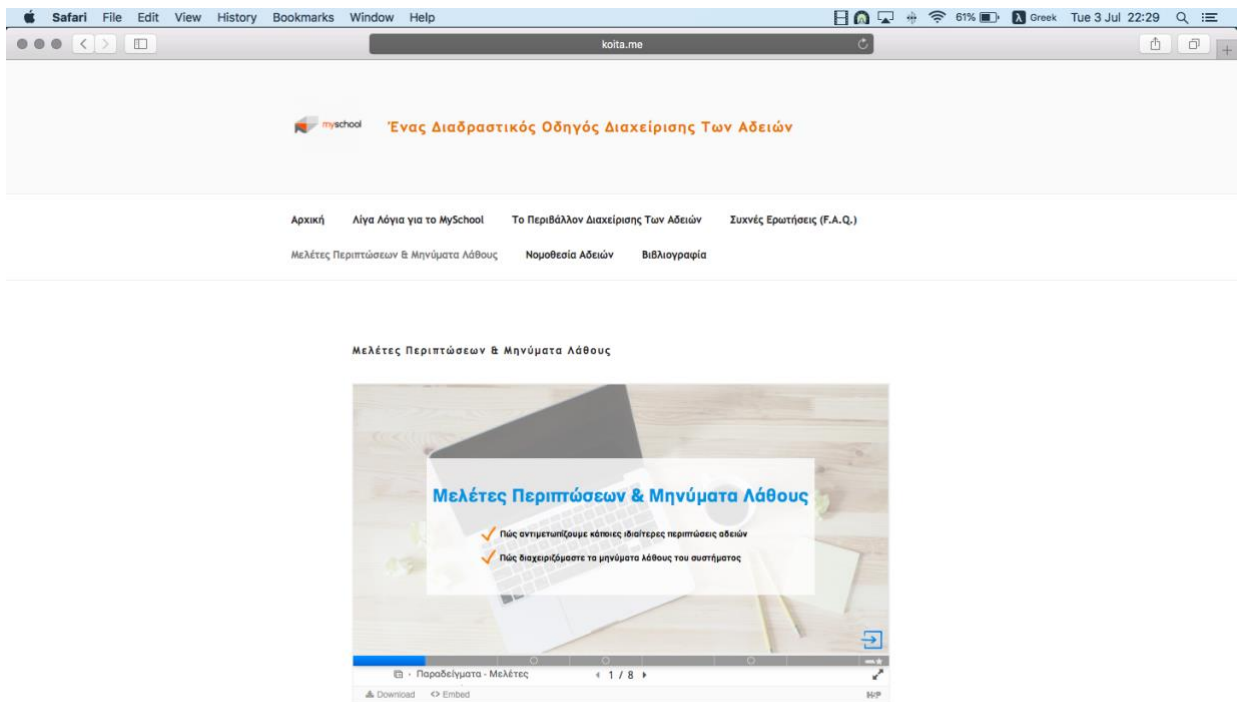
Safari File Edit View History Bookmarks Window Help

61% Greek Tue 3 Jul 22:29

koita.me

myschool Ένας Διαδραστικός Οδηγός Διαχείρισης Των Αδειών

Αρχική Λίγα Λόγια για το MySchool Το Περιβάλλον Διαχείρισης Των Αδειών Συχνές Ερωτήσεις (F.A.Q.)

Μελέτες Περιπτώσεων & Μηνύματα Λάθους Νομοθεσία Αδειών Βιβλιογραφία

Μελέτες Περιπτώσεων & Μηνύματα Λάθους

Μελέτες Περιπτώσεων & Μηνύματα Λάθους

Πώς αντιμετωπίζουμε κάποιες ιδιαίτερες περιπτώσεις αδειών

Πώς διαχειριζόμαστε τα μηνύματα λάθους του συστήματος

Παραδείγματα - Μελέτες

1 / 8

Download Embed